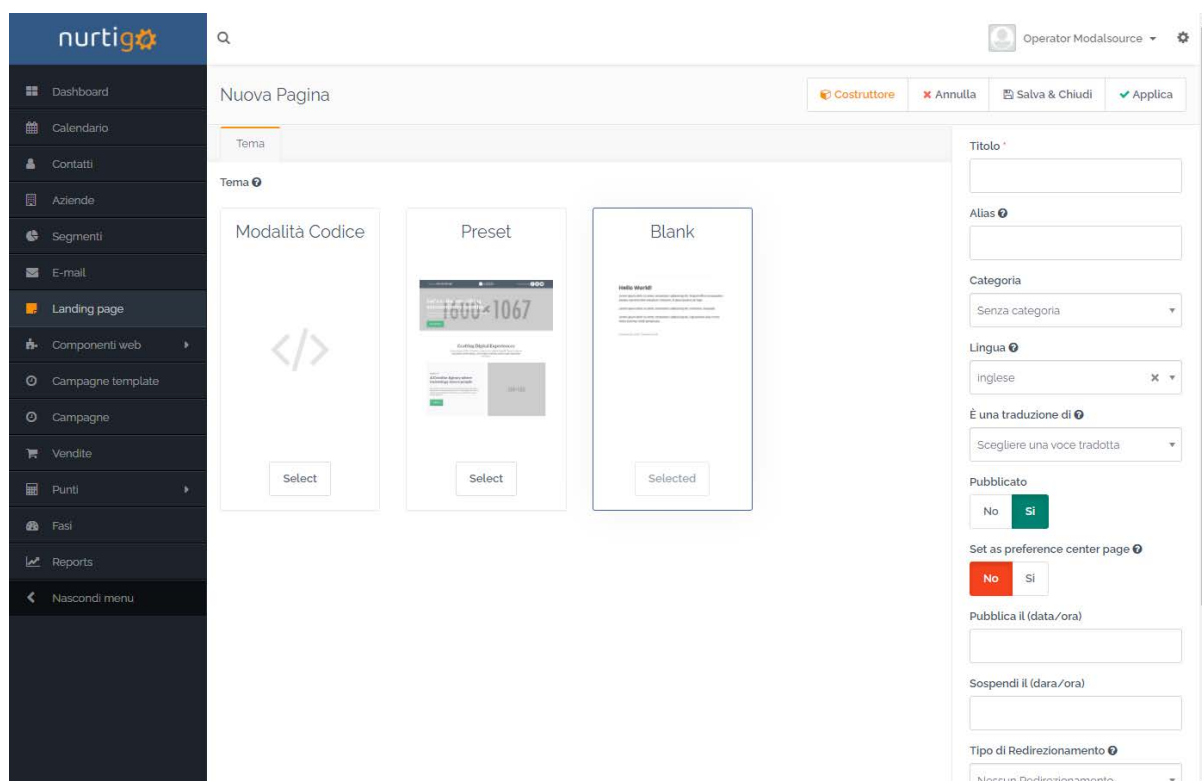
nurtigo

Dashboard
Calendario
Contatti
Aziende
Segmenti
E-mail
Landing page
Componenti web
Campagne template
Campagne
Vendite
Punti
Fasi
Reports
Nascondi menu

Operator Modalsource

Nuova Pagina

Costruttore
Annulla
Salva & Chiudi
Applica

Tema

Tema

Modalità Codice

</>

Select

Preset

1600×1067

Crafting Digital Experiences

Select

Blank

Hello World!

Selected

Titolo *

Alias

Categoria

Senza categoria

Lingua

inglese

È una traduzione di

Scegliere una voce tradotta

Pubblicato

No Si

Set as preference center page

No Si

Pubblica il (data/ora)

Sospendi il (dara/ora)

Tipo di Redirezionamento

Nessun Redirezionamento